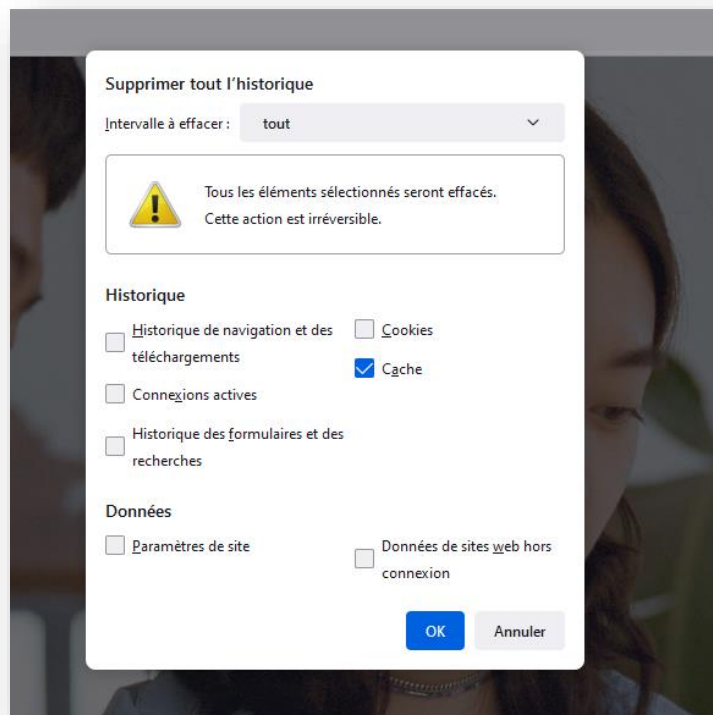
Supprimer tout l'historique

Intervalle à effacer : tout

Tous les éléments sélectionnés seront effacés.
Cette action est irréversible.

Historique

Historique de navigation et des téléchargements

Connexions actives

Historique des formulaires et des recherches

Cookies

Cache

Données

Paramètres de site

Données de sites web hors connexion

OK

Annuler